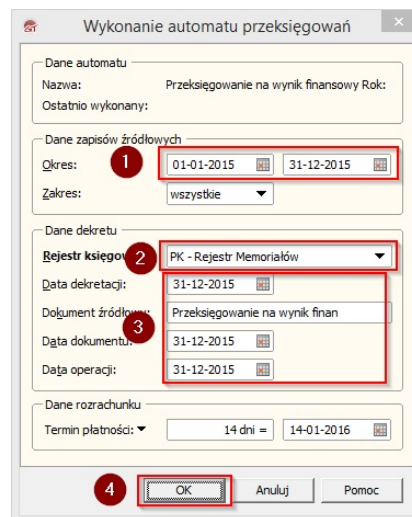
Wykonanie automatu przeksięgowań

Dane automatu
Nazwa: Przeksięgowanie na wynik finansowy Rok:
Ostatnio wykonany:

Dane zapisów źródłowych
Okres: 1 01-01-2015 31-12-2015
Zakres: wszystkie

Dane dekretu
Rejestr księgow 2 PK - Rejestr Memoriałów
Data dekretacji: 31-12-2015
Dokument źródłow 3 Przeksięgowanie na wynik finan
Data dokumentu: 31-12-2015
Data operacji: 31-12-2015

Dane rozrachunku
Termin płatności: 14 dni = 14-01-2016

4 OK Anuluj Pomoc